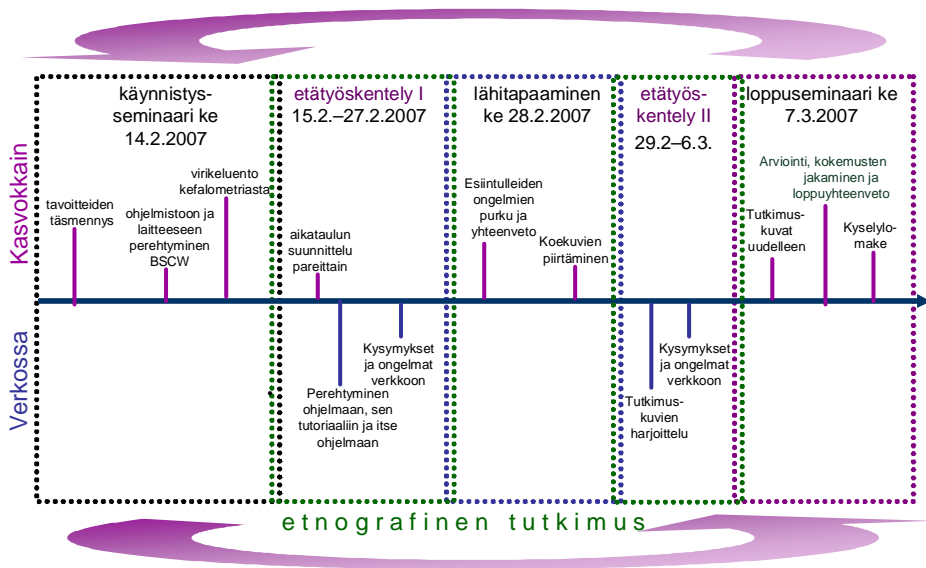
Kasvokkain

Verkossa

käynnistysseminaari ke 14.2.2007

etätyöskentely I 15.2.–27.2.2007

lähitapaaminen ke 28.2.2007

etätyöskentely II 29.2–6.3.

loppuseminaari ke 7.3.2007

tavoitteiden täsmennys

ohjelmistoon ja laitteeseen perehtyminen BSCW

virikeluento kefalometriasta

aikataulun suunnittelu pareittain

Perehtyminen ohjelmaan, sen tutoriaaliin ja itse ohjelmaan

Kysymykset ja ongelmat verkkoon

Esiintulleiden ongelmien purku ja yhteenveto

Koekuvien piirtäminen

Tutkimuskuvien harjoittelu

Kysymykset ja ongelmat verkkoon

Arviointi, kokemusten jakaminen ja loppuyhteenveto

Tutkimuskuvat uudelleen

Kyselylomake

etnografinen tutkimus